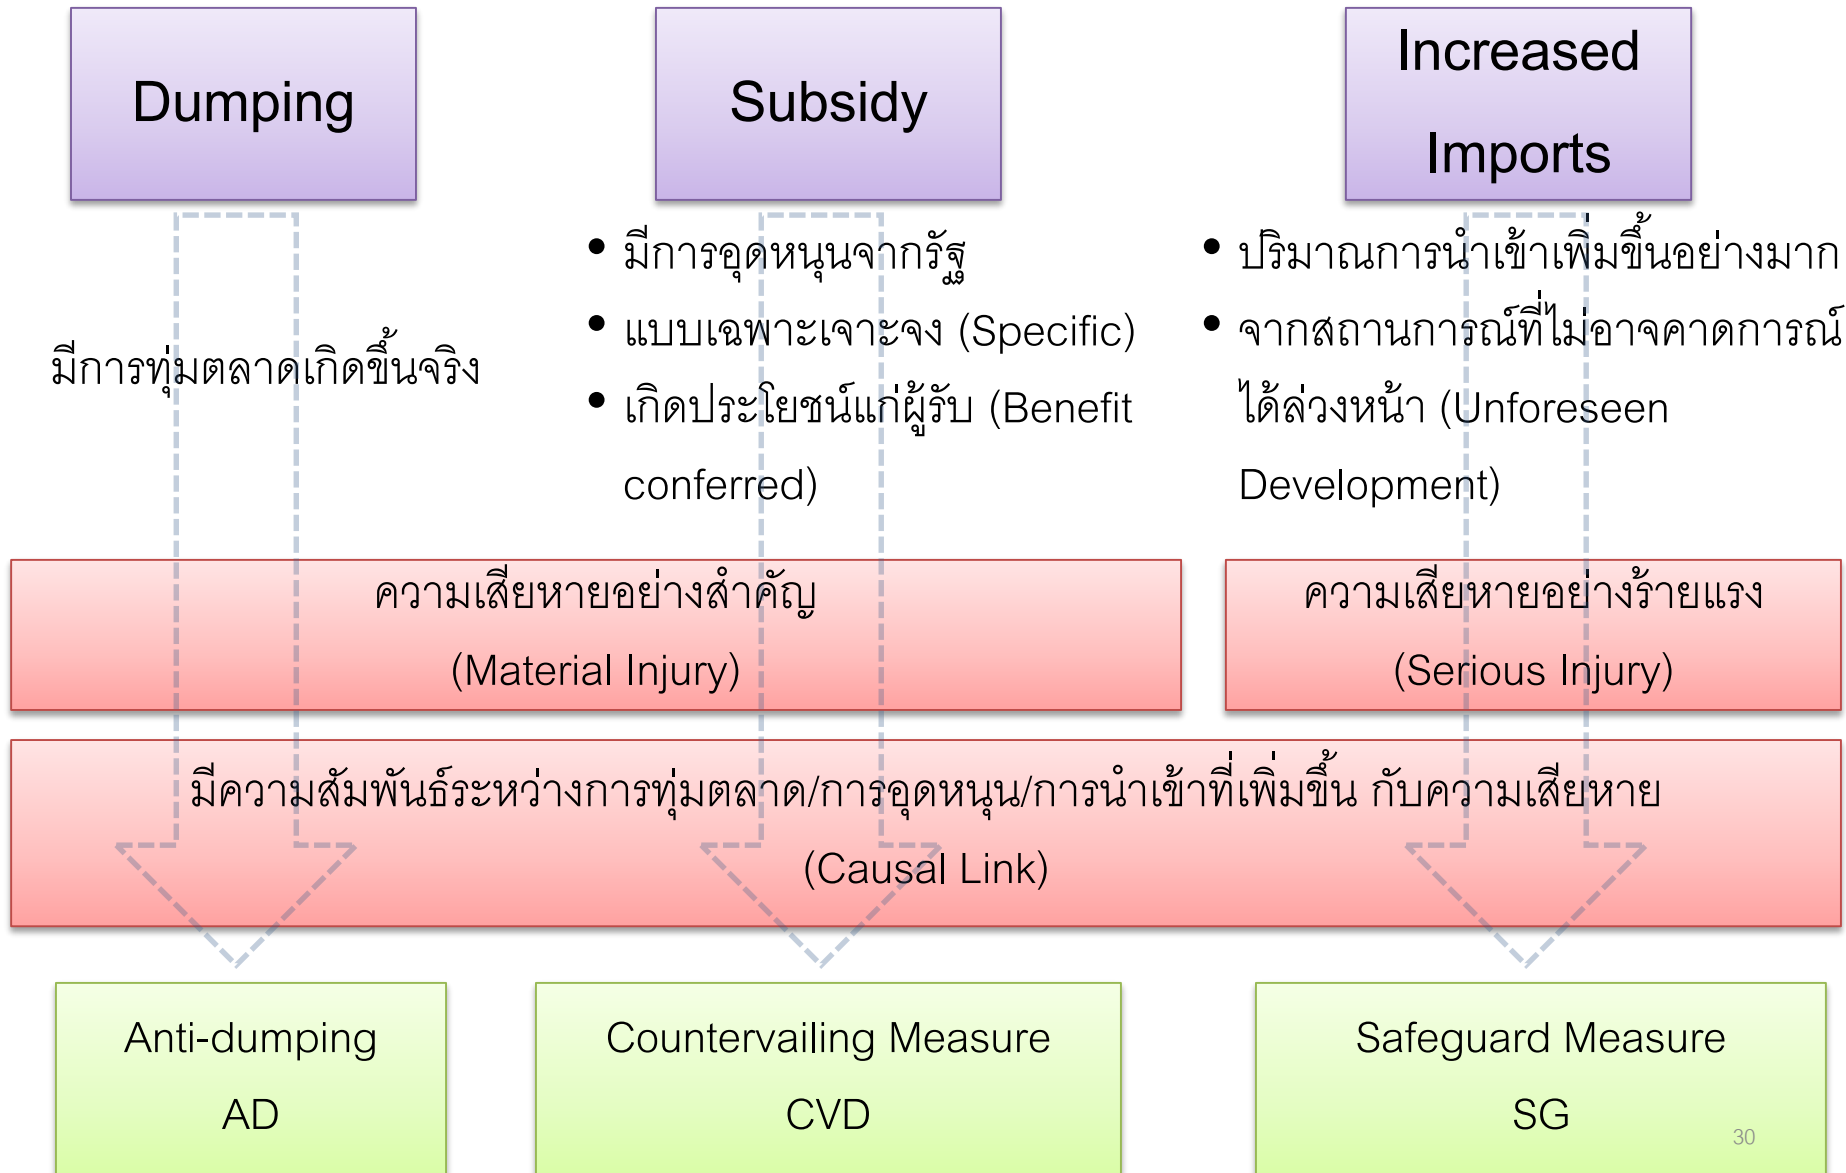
Dumping

Subsidy

Increased Imports

มีการทุ่มตลาดเกิดขึ้นจริง

• มีการอุดหนุนจากรัฐ
• แบบเฉพาะเจาะจง (Specific)
• เกิดประโยชน์แก่ผู้รับ (Benefit conferred)

• ปริมาณการนำเข้าเพิ่มขึ้นอย่างมาก
• จากสถานการณ์ที่ไม่อาจคาดการณ์ได้ล่วงหน้า (Unforeseen Development)

ความเสียหายอย่างสำคัญ (Material Injury)

ความเสียหายอย่างร้ายแรง (Serious Injury)

มีความสัมพันธ์ระหว่างการทุ่มตลาด/การอุดหนุน/การนำเข้าที่เพิ่มขึ้น กับความเสียหาย (Causal Link)

Anti-dumping AD

Countervailing Measure CVD

Safeguard Measure SG

30